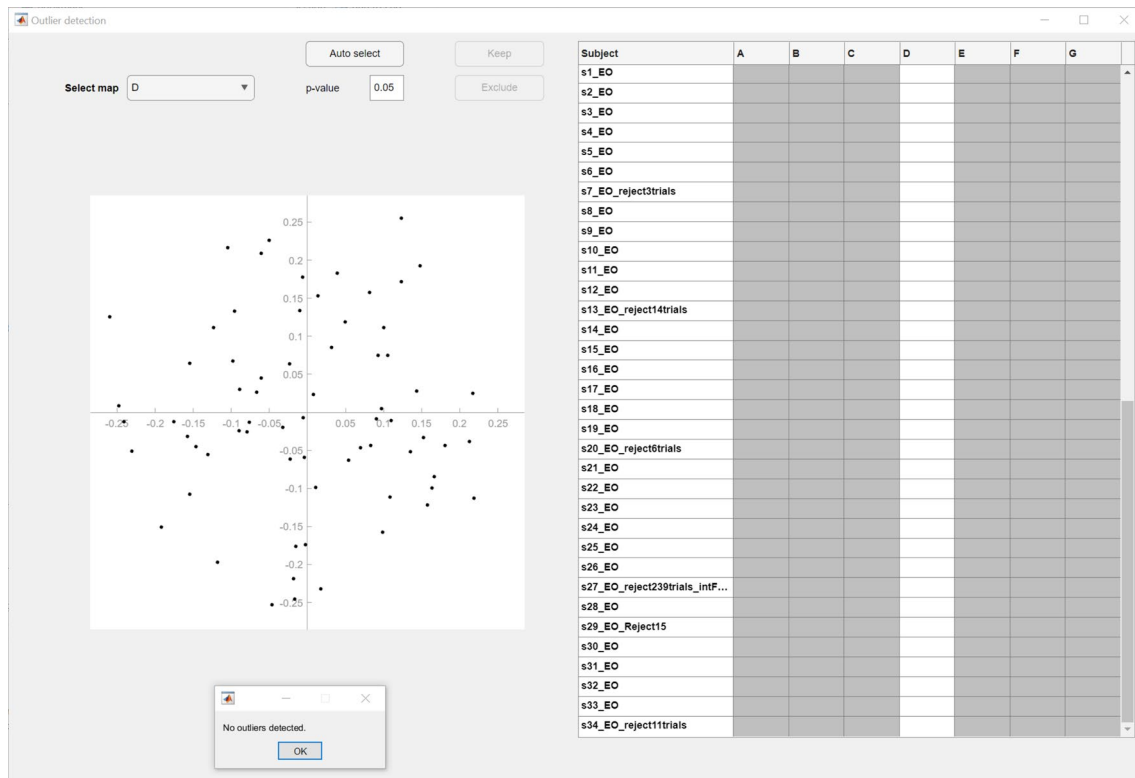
Outlier detection

Auto select
Keep
Select map D
p-value 0.05
Exclude

0.25
0.2
0.15
0.1
0.05
-0.25 -0.2 -0.15 -0.1 -0.05 0.05 0.1 0.15 0.2 0.25
-0.05
-0.1
-0.15
-0.2
-0.25

No outliers detected.
OK

| Subject | A | B | C | D | E | F | G |
|---|---|---|---|---|---|---|---|
| s1_EO | | | | | | | |
| s2_EO | | | | | | | |
| s3_EO | | | | | | | |
| s4_EO | | | | | | | |
| s5_EO | | | | | | | |
| s6_EO | | | | | | | |
| s7_EO_reject3trials | | | | | | | |
| s8_EO | | | | | | | |
| s9_EO | | | | | | | |
| s10_EO | | | | | | | |
| s11_EO | | | | | | | |
| s12_EO | | | | | | | |
| s13_EO_reject14trials | | | | | | | |
| s14_EO | | | | | | | |
| s15_EO | | | | | | | |
| s16_EO | | | | | | | |
| s17_EO | | | | | | | |
| s18_EO | | | | | | | |
| s19_EO | | | | | | | |
| s20_EO_reject6trials | | | | | | | |
| s21_EO | | | | | | | |
| s22_EO | | | | | | | |
| s23_EO | | | | | | | |
| s24_EO | | | | | | | |
| s25_EO | | | | | | | |
| s26_EO | | | | | | | |
| s27_EO_reject239trials_intF... | | | | | | | |
| s28_EO | | | | | | | |
| s29_EO_Reject15 | | | | | | | |
| s30_EO | | | | | | | |
| s31_EO | | | | | | | |
| s32_EO | | | | | | | |
| s33_EO | | | | | | | |
| s34_EO_reject11trials | | | | | | | |